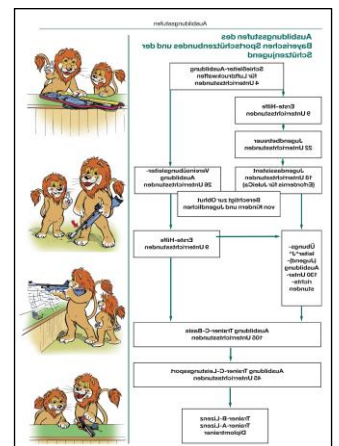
Ausbildungsstufen

Ausbildungsstufen des Bayerischen Sportschützenbundes und der Schützenjugend

Schnellkurs-Ausbildung für Luftdruckwaffen 4 Unterrichtsstunden

Erste-Hilfe 9 Unterrichtsstunden

Jugendbetreuer 22 Unterrichtsstunden

Jugendassistent 16 Unterrichtsstunden (Kindertrainer für Jugend)

Vereinsübungsleiter-Ausbildung 28 Unterrichtsstunden

Berechtigt zur Obhut von Kindern und Jugendlichen

Erste-Hilfe 9 Unterrichtsstunden

Übungsleiter"J"-Jugend-Ausbildung 120 Unterrichtsstunden

Ausbildung Trainer-C-Basis 105 Unterrichtsstunden

Ausbildung Trainer-C-Leistungssport 45 Unterrichtsstunden

Trainer-B-Lizenz Trainer-A-Lizenz Diplomtrainer